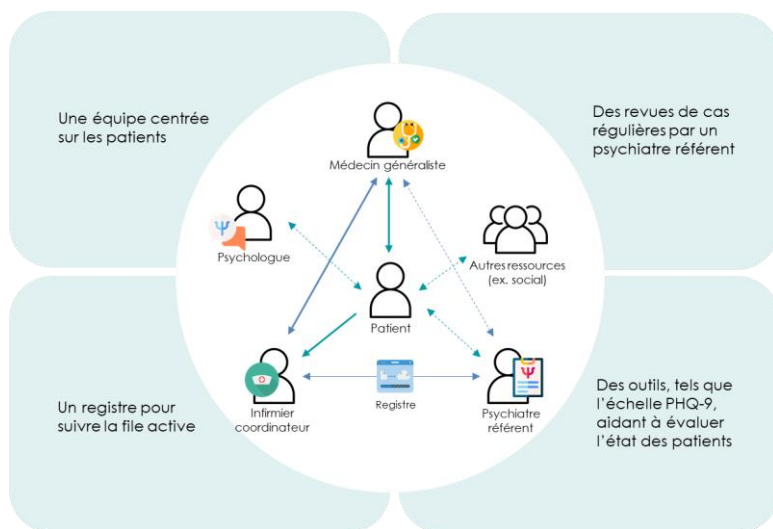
Une équipe centrée sur les patients

Des revues de cas régulières par un psychiatre référent

Médecin généraliste

Psychologue

Autres ressources (ex. social)

Patient

Infirmier coordinateur

Registre

Psychiatre référent

Un registre pour suivre la file active

Des outils, tels que l'échelle PHQ-9, aidant à évaluer l'état des patients